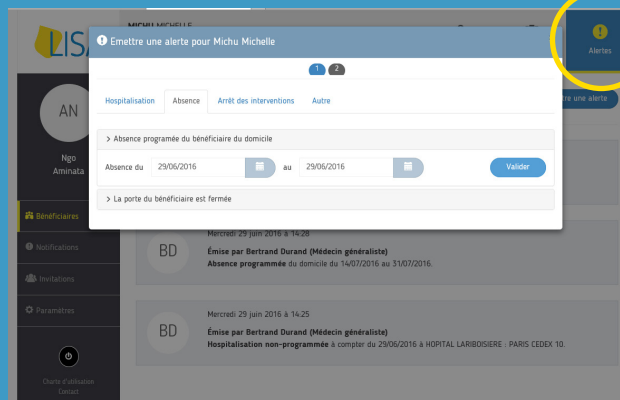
LISA

MICHU MICHELLE

Alertes

AN

Ngo
Aminata

Bénéficiaires

Notifications

Invitations

Paramètres

Charte d'utilisation
Contact

Emettre une alerte pour Michu Michelle

1 2

Hospitalisation | Absence | Arrêt des interventions | Autre

tre une alerte

> Absence programée du bénéficiaire du domicile

Absence du 29/06/2016 au 29/06/2016 Valider

> La porte du bénéficiaire est fermée

BD

Mercredi 29 juin 2016 à 14:28

Émise par Bertrand Durand (Médecin généraliste)
Absence programmée du domicile du 14/07/2016 au 31/07/2016.

BD

Mercredi 29 juin 2016 à 14:25

Émise par Bertrand Durand (Médecin généraliste)
Hospitalisation non-programmée à compter du 29/06/2016 à HOPITAL LARIBOISIERE : PARIS CEDEX 10.